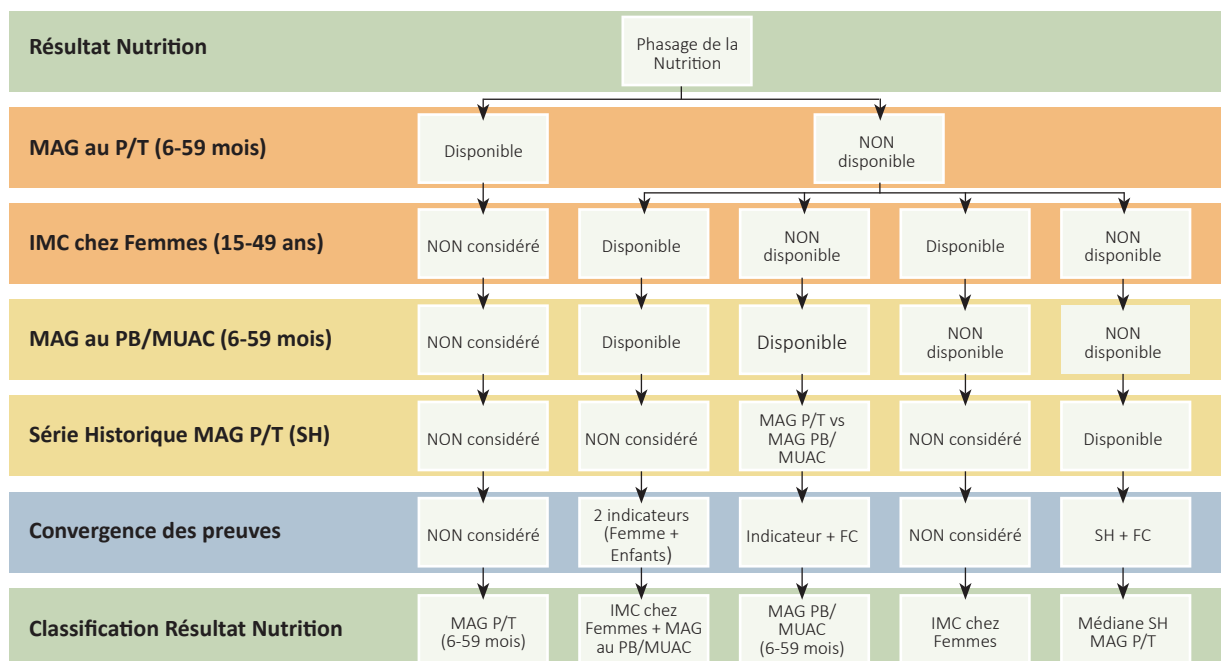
Résultat Nutrition

Phasage de la Nutrition

MAG au P/T (6-59 mois)

Disponible

NON disponible

IMC chez Femmes (15-49 ans)

NON considéré

Disponible

NON disponible

Disponible

NON disponible

MAG au PB/MUAC (6-59 mois)

NON considéré

Disponible

Disponible

NON disponible

NON disponible

Série Historique MAG P/T (SH)

NON considéré

NON considéré

MAG P/T vs MAG PB/ MUAC

NON considéré

Disponible

Convergence des preuves

NON considéré

2 indicateurs (Femme + Enfants)

Indicateur + FC

NON considéré

SH + FC

Classification Résultat Nutrition

MAG P/T (6-59 mois)

IMC chez Femmes + MAG au PB/MUAC

MAG PB/ MUAC (6-59 mois)

IMC chez Femmes

Médiane SH MAG P/T